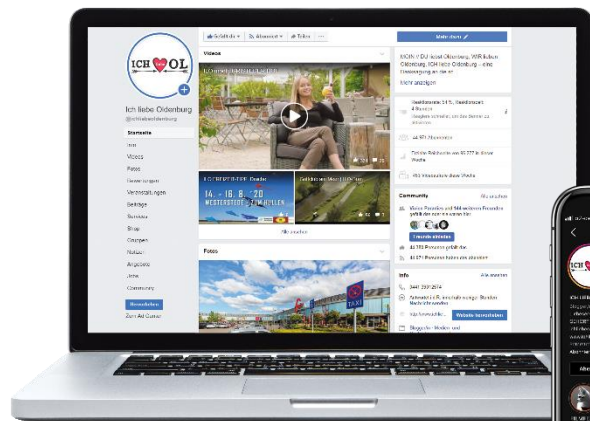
ICH OL

Ich liebe Oldenburg
@ichliebeoldenburg

Startseite
Info
Videos
Fotos
Bewertungen
Veranstaltungen
Beiträge
Services
Shop
Gruppen
Notizen
Angebote
Jobs
Community

Gefällt mir
Abonniert
Teilen

Videos

Fotos

Alle ansehen

Community
Alle ansehen
Freunde einladen

Info
Alle ansehen
0441 2097574
Website besuchen
Blogseite / Medien und

14. – 16. 8. 20
WESTERSTEDE
TAXI